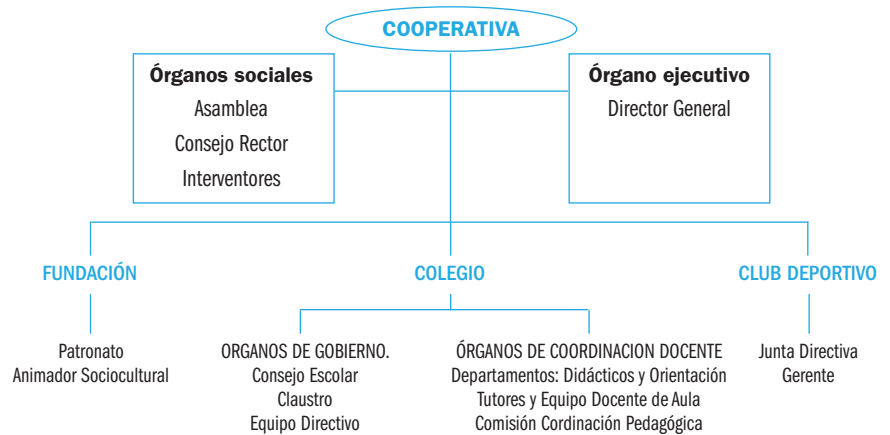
COOPERATIVA

Órganos sociales
Asamblea
Consejo Rector
Interventores

Órgano ejecutivo
Director General

FUNDACIÓN

COLEGIO

CLUB DEPORTIVO

Patronato
Animador Sociocultural

ORGANOS DE GOBIERNO.
Consejo Escolar
Claustro
Equipo Directivo

ÓRGANOS DE COORDINACION DOCENTE
Departamentos: Didácticos y Orientación
Tutores y Equipo Docente de Aula
Comisión Cordinación Pedagógica

Junta Directiva
Gerente